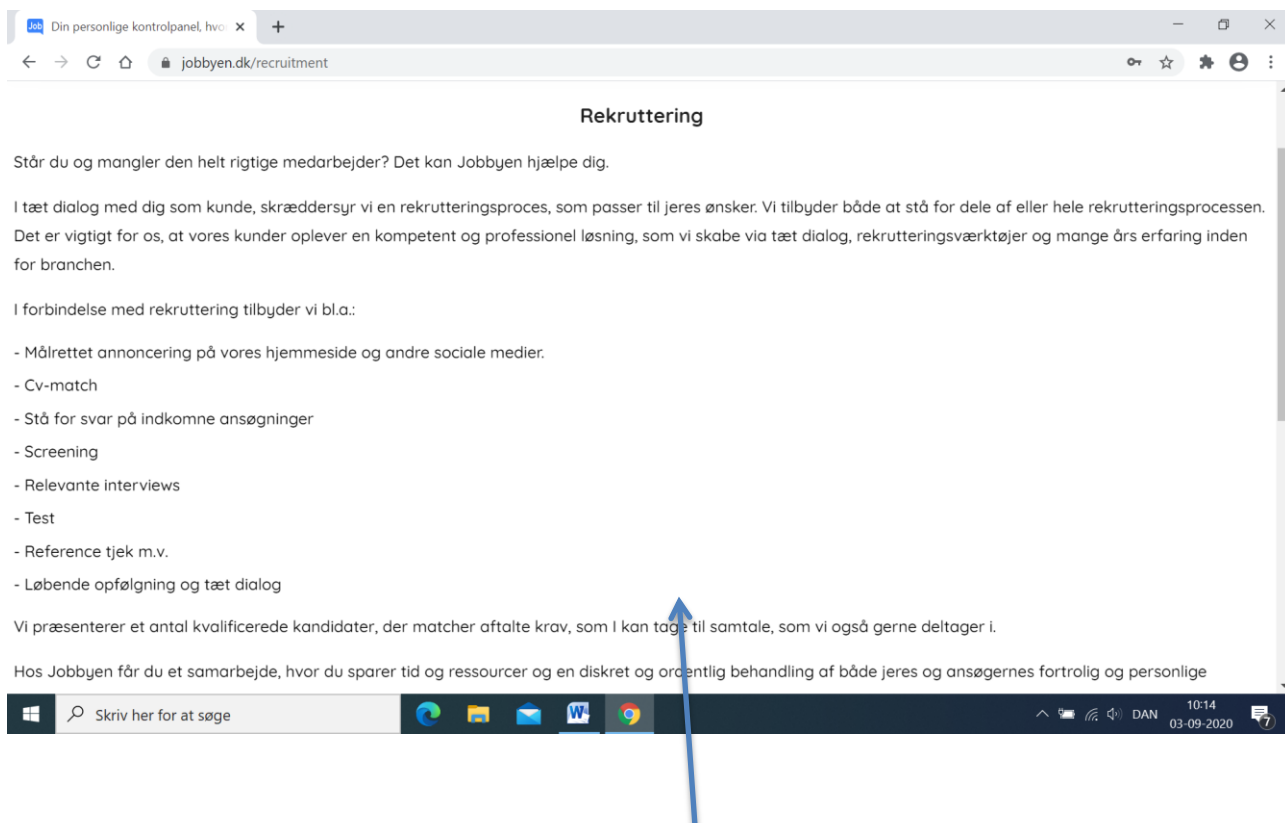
Job Din personlige kontrolpanel, hvo ×
+
jobbyen.dk/recruitment

Rekruttering

Står du og mangler den helt rigtige medarbejder? Det kan Jobbyen hjælpe dig.

I tæt dialog med dig som kunde, skræddersyr vi en rekrutteringsproces, som passer til jeres ønsker. Vi tilbyder både at stå for dele af eller hele rekrutteringsprocessen. Det er vigtigt for os, at vores kunder oplever en kompetent og professionel løsning, som vi skabe via tæt dialog, rekrutteringsværktøjer og mange års erfaring inden for branchen.

I forbindelse med rekruttering tilbyder vi bl.a.:

- Målrettet annoncering på vores hjemmeside og andre sociale medier.

- Cv-match

- Stå for svar på indkomne ansøgninger

- Screening

- Relevante interviews

- Test

- Reference tjek m.v.

- Løbende opfølgning og tæt dialog

Vi præsenterer et antal kvalificerede kandidater, der matcher aftalte krav, som I kan tage til samtale, som vi også gerne deltager i.

Hos Jobbyen får du et samarbejde, hvor du sparer tid og ressourcer og en diskret og ordentlig behandling af både jeres og ansøgernes fortrolig og personlige

Skriv her for at søge

DAN 10:14 03-09-2020 7